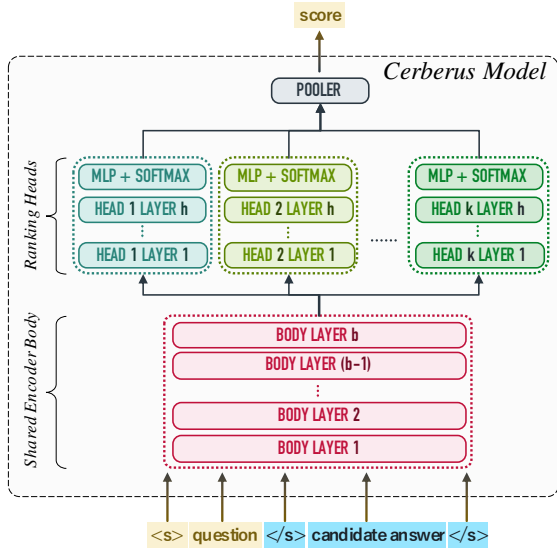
score

Cerberus Model

POOLER

Ranking Heads

MLP + SOFTMAX
HEAD 1 LAYER h
⋮
HEAD 1 LAYER 1

MLP + SOFTMAX
HEAD 2 LAYER h
⋮
HEAD 2 LAYER 1

......

MLP + SOFTMAX
HEAD k LAYER h
⋮
HEAD k LAYER 1

Shared Encoder Body

BODY LAYER b
BODY LAYER (b-1)
⋮
BODY LAYER 2
BODY LAYER 1

<s> question </s> candidate answer </s>